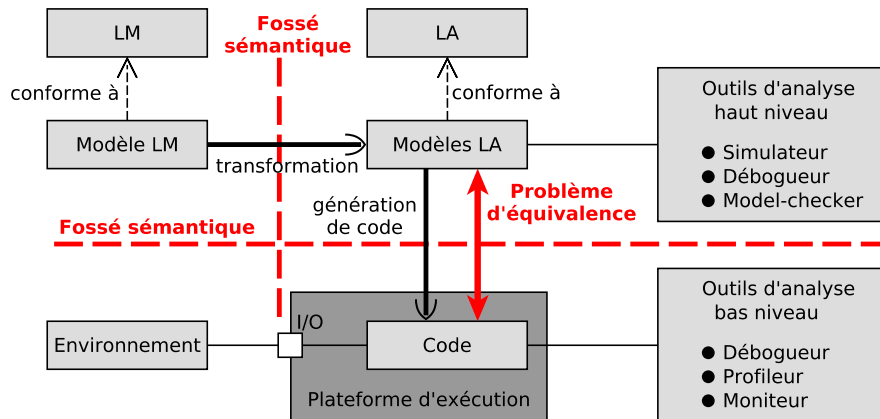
LM

Fossé sémantique

LA

conforme à

conforme à

Outils d'analyse haut niveau

● Simulateur
● Débogueur
● Model-checker

Modèle LM

transformation

Modèles LA

génération de code

Problème d'équivalence

Fossé sémantique

Outils d'analyse bas niveau

● Débogueur
● Profileur
● Moniteur

Environnement

I/O

Code

Plateforme d'exécution